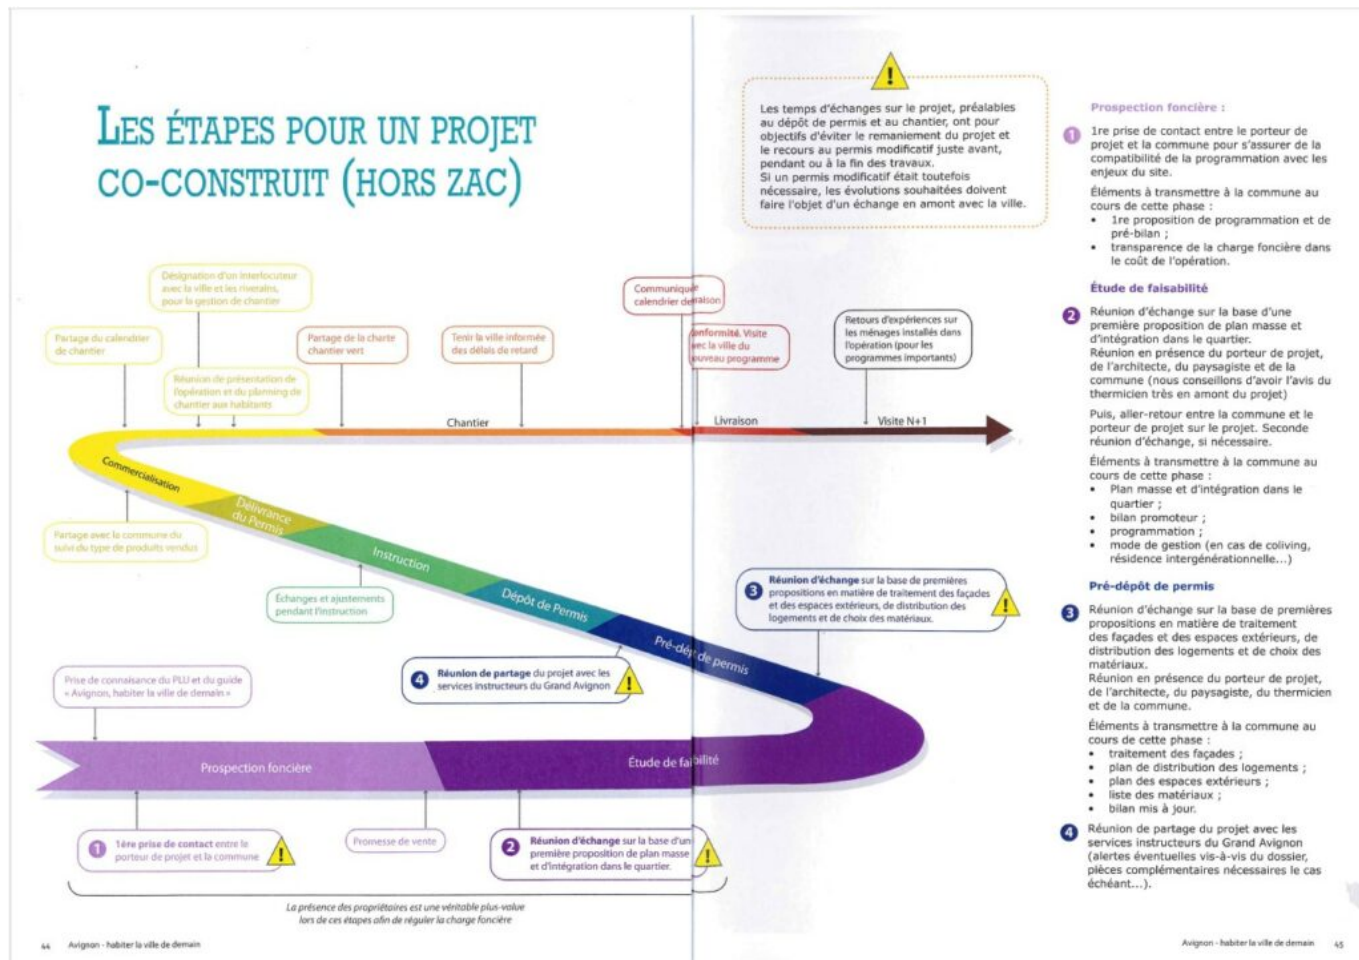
LES ÉTAPES POUR UN PROJET CO-CONSTRUIT (HORS ZAC)

Désignation d'un interlocuteur avec la ville et les riverains, pour la gestion de chantier

Partage du calendrier de chantier

Réunion de présentation de l'opération et du planning de chantier aux habitants

Partage de la charte chantier vert

Tenir la ville informée des délais de retard

Communiquer calendrier de livraison

Conformité. Visite avec la ville du nouveau programme

Retours d'expériences sur les ménages installés dans l'opération (pour les programmes importants)

Chantier

Livraison

Visite N+1

Commercialisation

Délivrance du Permis

Instruction

Dépôt de Permis

Pré-dépôt de permis

Partage avec la commune du suivi du type de produits vendus

Échanges et ajustements pendant l'instruction

3 Réunion d'échange sur la base de premières propositions en matière de traitement des façades et des espaces extérieurs, de distribution des logements et de choix des matériaux.

Prise de connaissance du PLU et du guide « Avignon, habiter la ville de demain »

4 Réunion de partage du projet avec les services instructeurs du Grand Avignon

Prospection foncière

Étude de faisabilité

1 1ère prise de contact entre le porteur de projet et la commune

Promesse de vente

2 Réunion d'échange sur la base d'une première proposition de plan masse et d'intégration dans le quartier.

La présence des propriétaires est une véritable plus-value lors de ces étapes afin de réguler la charge foncière

44 Avignon - habiter la ville de demain

Les temps d'échanges sur le projet, préalables au dépôt de permis et au chantier, ont pour objectifs d'éviter le remaniement du projet et le recours au permis modificatif juste avant, pendant ou à la fin des travaux.
Si un permis modificatif était toutefois nécessaire, les évolutions souhaitées doivent faire l'objet d'un échange en amont avec la ville.

Prospection foncière :

1 1re prise de contact entre le porteur de projet et la commune pour s'assurer de la compatibilité de la programmation avec les enjeux du site.

Éléments à transmettre à la commune au cours de cette phase :
• 1re proposition de programmation et de pré-bilan ;
• transparence de la charge foncière dans le coût de l'opération.

Étude de faisabilité

2 Réunion d'échange sur la base d'une première proposition de plan masse et d'intégration dans le quartier.
Réunion en présence du porteur de projet, de l'architecte, du paysagiste et de la commune (nous conseillons d'avoir l'avis du thermicien très en amont du projet)

Puis, aller-retour entre la commune et le porteur de projet sur le projet. Seconde réunion d'échange, si nécessaire.

Éléments à transmettre à la commune au cours de cette phase :
• Plan masse et d'intégration dans le quartier ;
• bilan promoteur ;
• programmation ;
• mode de gestion (en cas de coliving, résidence intergénérationnelle...)

Pré-dépôt de permis

3 Réunion d'échange sur la base de premières propositions en matière de traitement des façades et des espaces extérieurs, de distribution des logements et de choix des matériaux.
Réunion en présence du porteur de projet, de l'architecte, du paysagiste, du thermicien et de la commune.

Éléments à transmettre à la commune au cours de cette phase :
• traitement des façades ;
• plan de distribution des logements ;
• plan des espaces extérieurs ;
• liste des matériaux ;
• bilan mis à jour.

4 Réunion de partage du projet avec les services instructeurs du Grand Avignon (alertes éventuelles vis-à-vis du dossier, pièces complémentaires nécessaires le cas échéant...).

Avignon - habiter la ville de demain 45